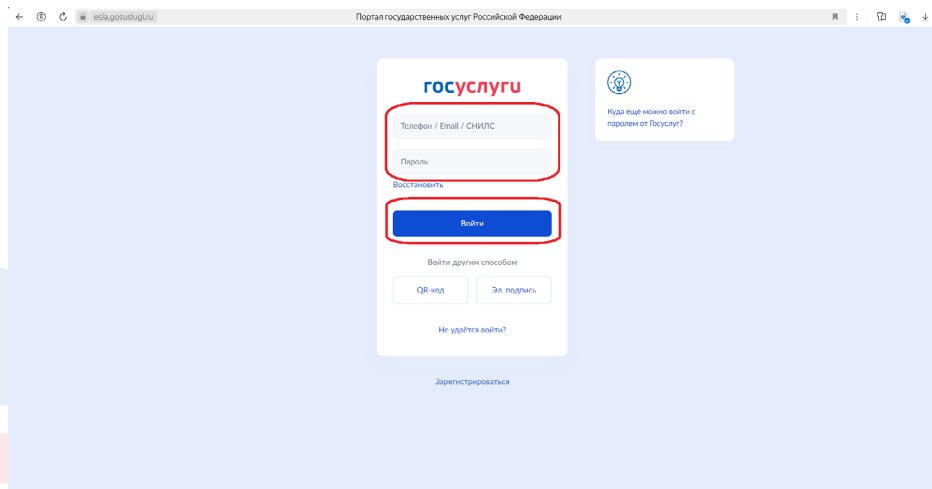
esia.gosuslugi.ru

Портал государственных услуг Российской Федерации

госуслуги

Телефон / Email / СНИЛС

Пароль

Восстановить

Войти

Войти другим способом

QR-код

Эл. подпись

Не удаётся войти?

Зарегистрироваться

Куда ещё можно войти с паролем от Госуслуг?